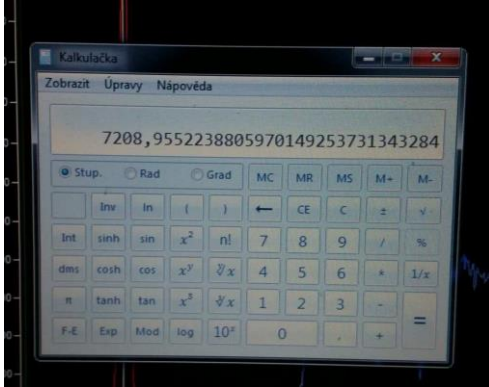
Kalkulačka

Zobrazit Úpravy Nápověda

7208,9552238805970149253731343284

Stup. Rad Grad MC MR MS M+ M-

Inv ln ( ) ← CE C ± √

Int sinh sin $x^2$ n! 7 8 9 / %

dms cosh cos $x^y$ $\sqrt[y]{x}$ 4 5 6 * 1/x

π tanh tan $x^3$ $\sqrt[3]{x}$ 1 2 3 -

F-E Exp Mod log $10^x$ 0 , + =